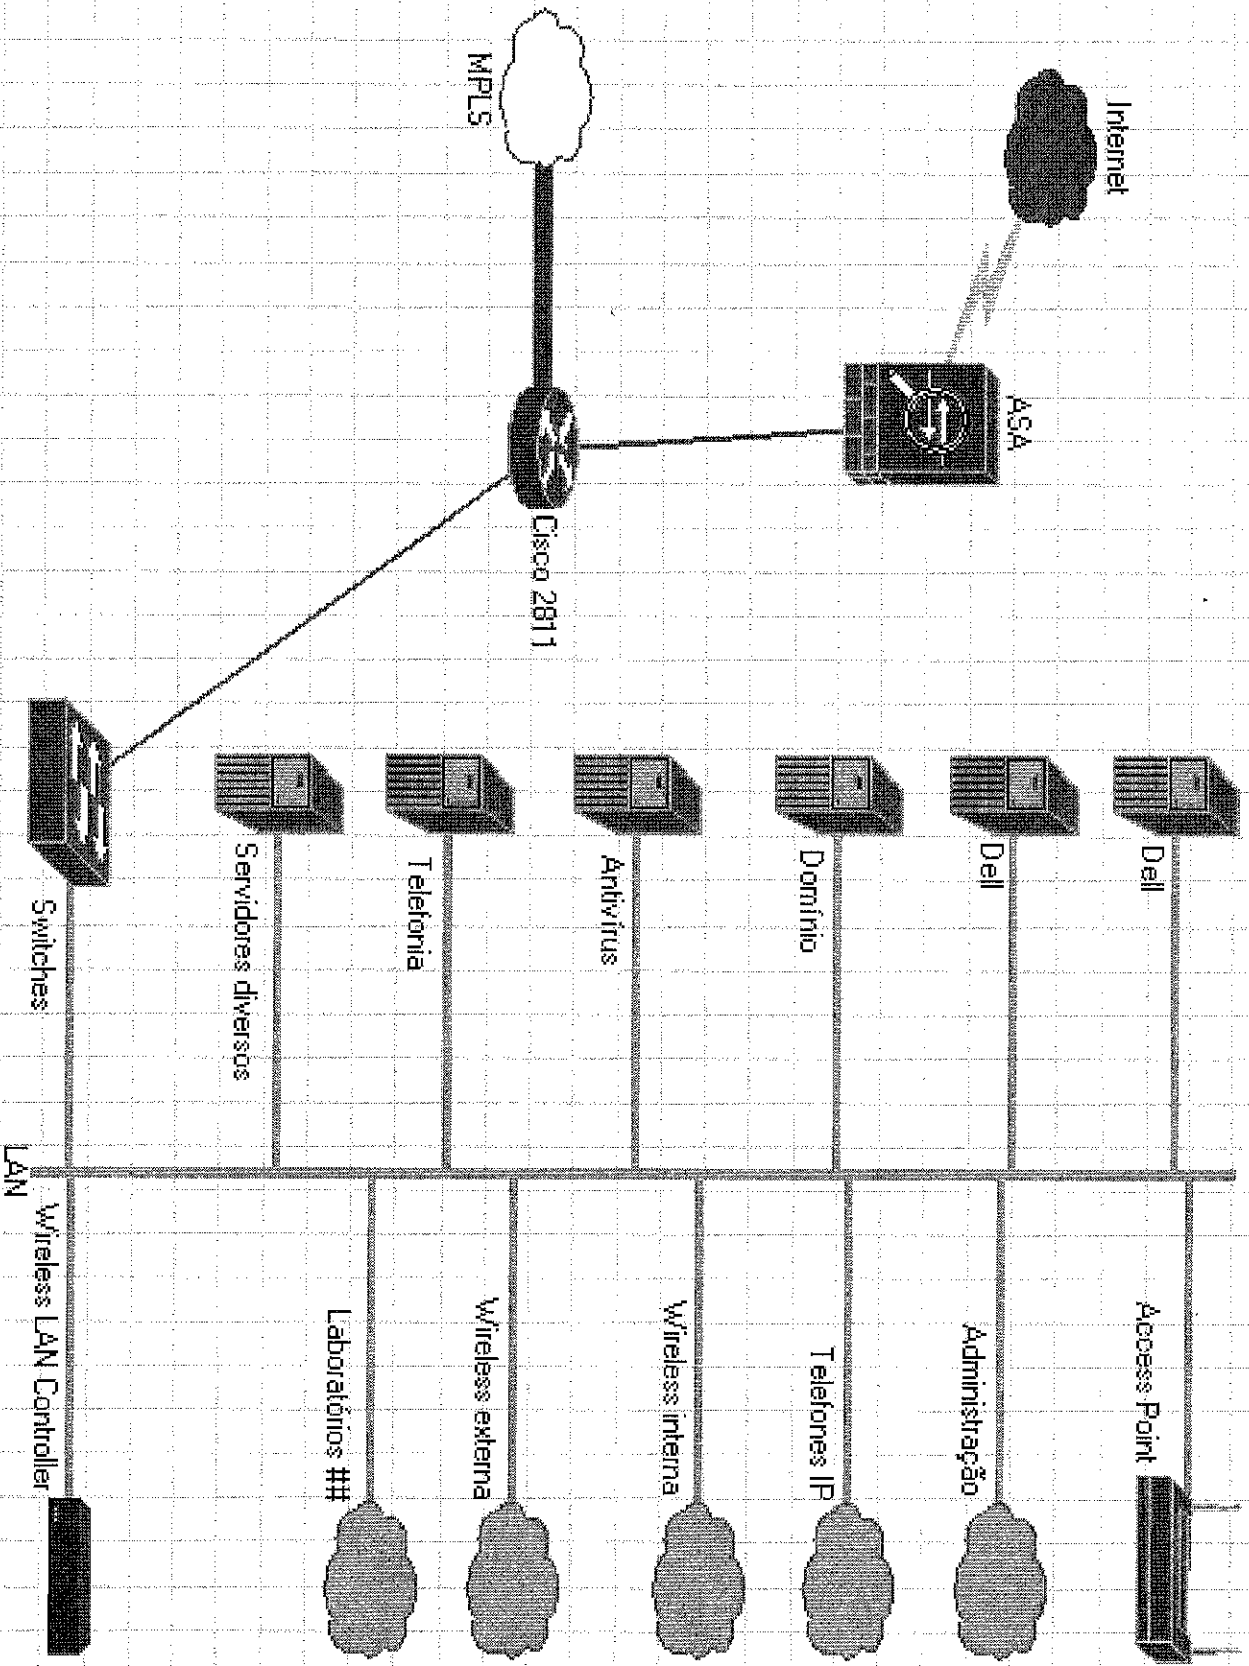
Internet

MPLS

ASA

Cisco 2811

Switches

Servidores diversos

Telefonia

Antivírus

Domínio

Dell

Dell

LAN

Access Point

Administração

Telefones IP

Wireless interna

Wireless externa

Laboratórios ##

Wireless LAN Controller